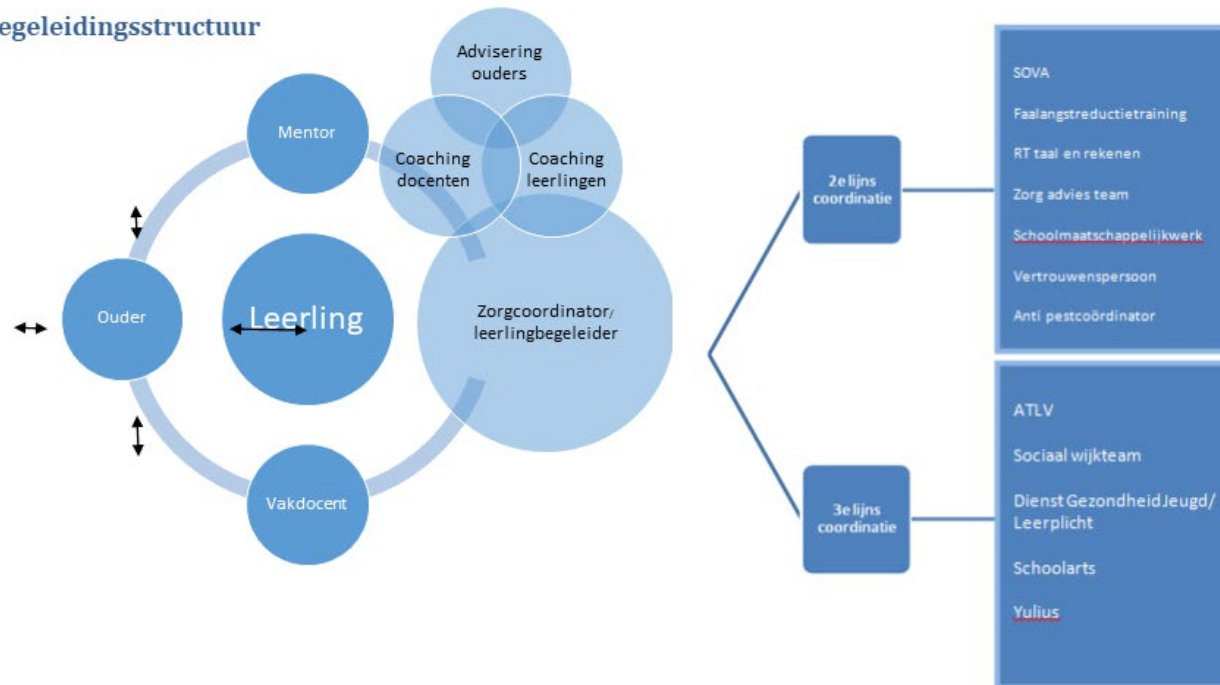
egeleidingsstructuur

Advisering ouders

Mentor

Coaching docenten

Coaching leerlingen

Ouder

Leerling

Zorgcoordinator/ leerlingbegeleider

Vakdocent

2e lijns coordinatie

3e lijns coordinatie

SOVA

Faalangstreductietraining

RT taal en rekenen

Zorg advies team

Schoolmaatschappelijkwerk

Vertrouwenspersoon

Anti pestcoördinator

ATLV

Sociaal wijkteam

Dienst Gezondheid Jeugd/ Leerplicht

Schoolarts

Yulius